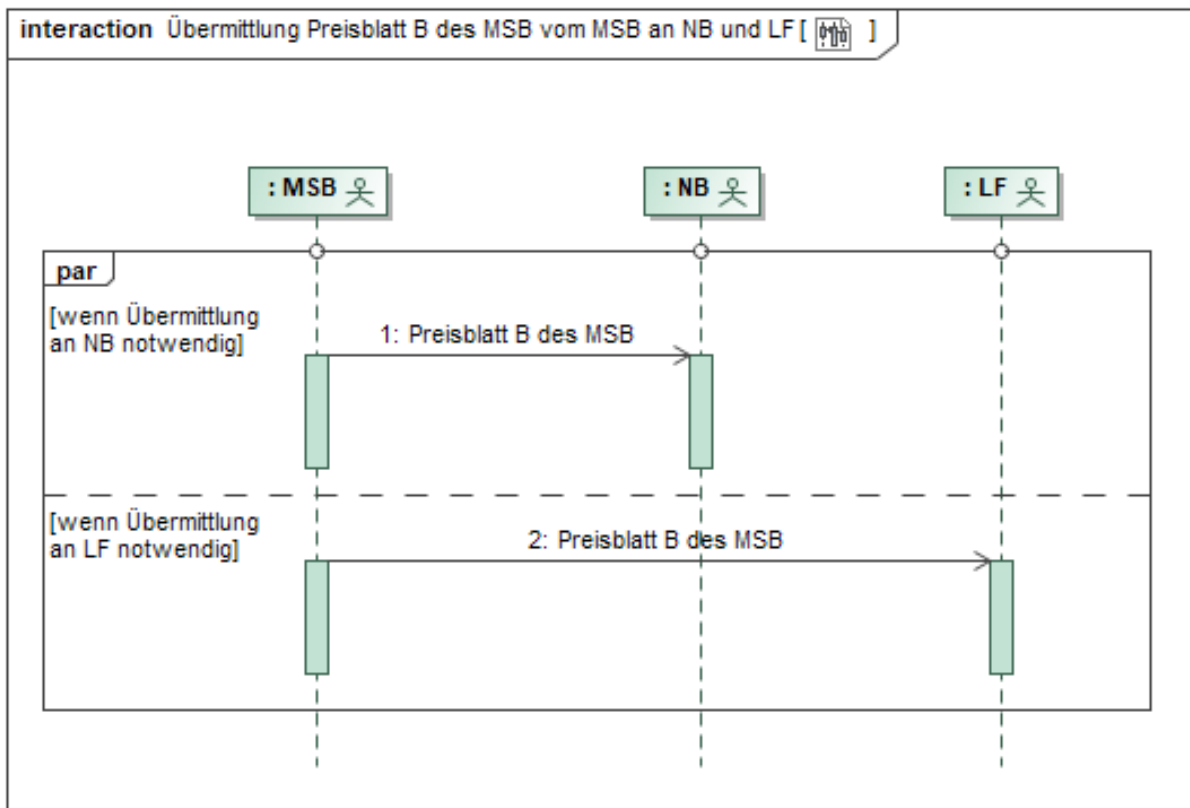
interaction Übermittlung Preisblatt B des MSB vom MSB an NB und LF [ ]

: MSB

: NB

: LF

par

[wenn Übermittlung an NB notwendig]

1: Preisblatt B des MSB

[wenn Übermittlung an LF notwendig]

2: Preisblatt B des MSB